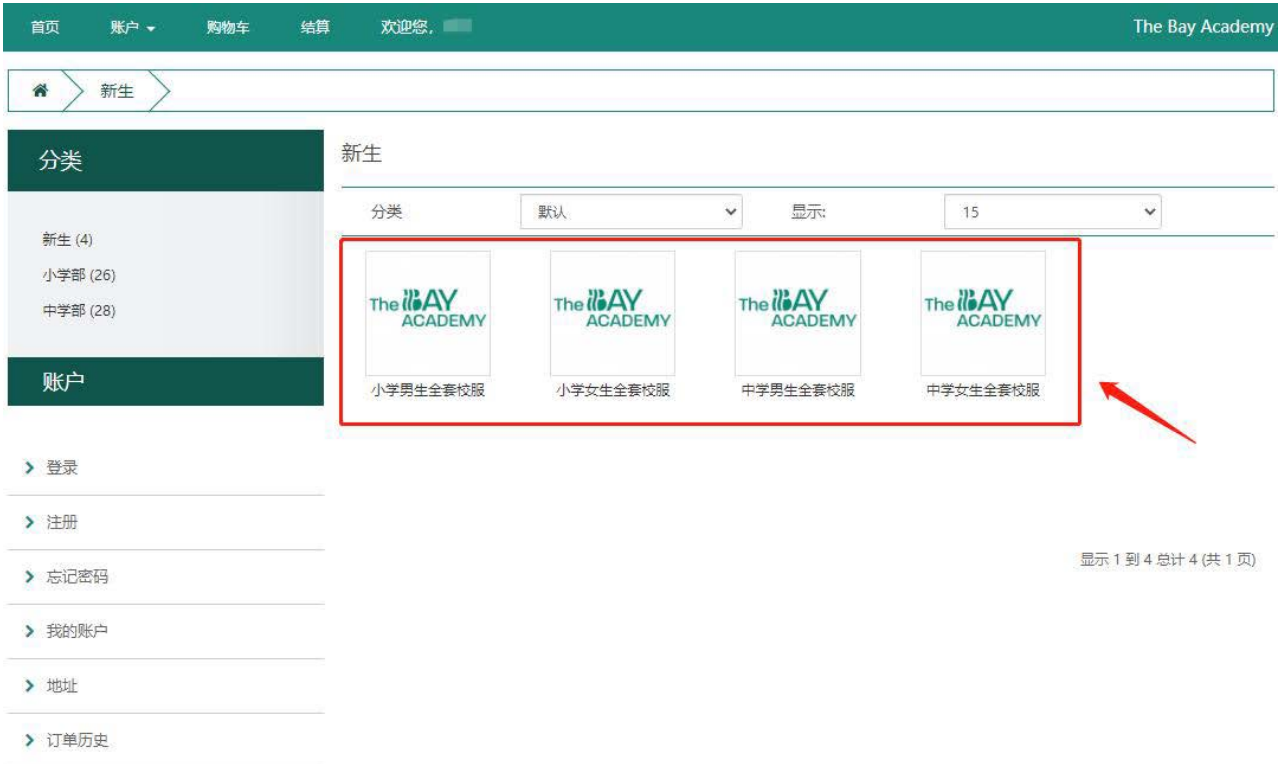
首页 账户 ▾ 购物车 结算 欢迎您, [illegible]

The Bay Academy

新生

分类

新生 (4)
小学部 (26)
中学部 (28)

账户

> 登录
> 注册
> 忘记密码
> 我的账户
> 地址
> 订单历史

新生

分类 默认
显示: 15

The BAY ACADEMY
小学男生全套校服

The BAY ACADEMY
小学女生全套校服

The BAY ACADEMY
中学男生全套校服

The BAY ACADEMY
中学女生全套校服

显示 1 到 4 总计 4 (共 1 页)